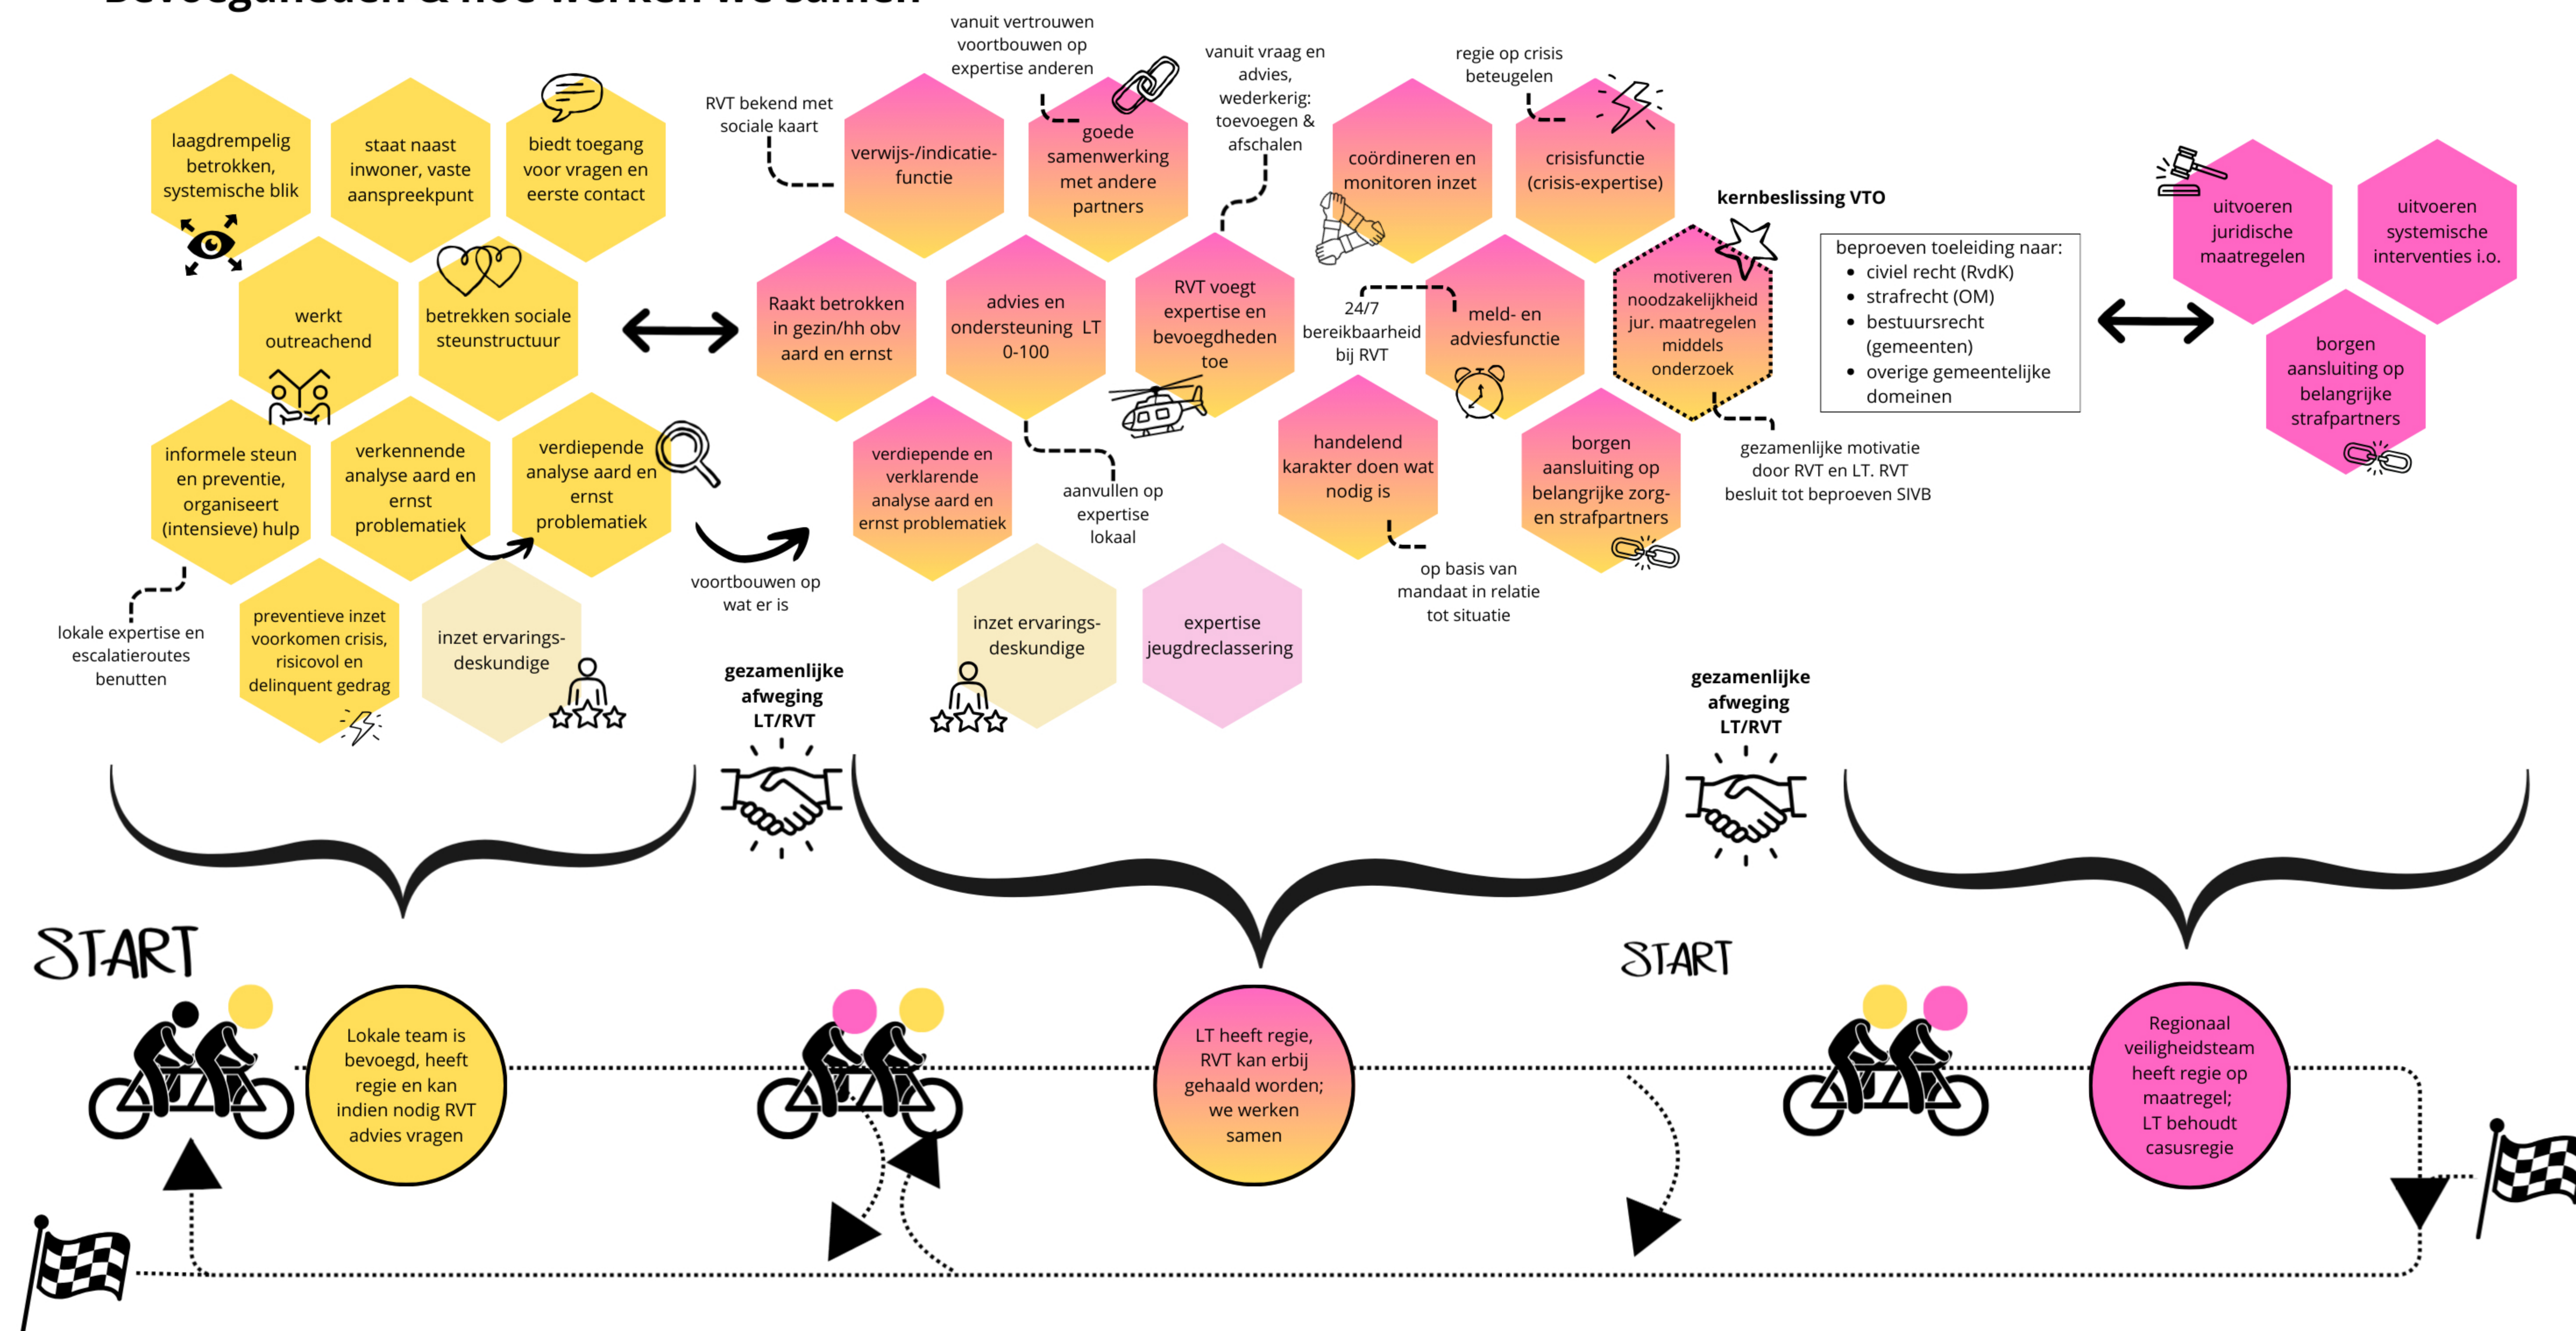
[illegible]

laagdrempelig betrokken, systemische blik

staat naast inwoner, vaste aanspreekpunt

biedt toegang voor vragen en eerste contact

werkt outreachend

betrekken sociale steunstructuur

informele steun en preventie, organiseert (intensieve) hulp

verkennende analyse aard en ernst problematiek

verdiepende analyse aard en ernst problematiek

preventieve inzet voorkomen crisis, risicovol en delinquent gedrag

inzet ervarings-deskundige

lokale expertise en escalatieroutes benutten

voortbouwen op wat er is

RVT bekend met sociale kaart

vanuit vertrouwen voortbouwen op expertise anderen

verwijs-/indicatie-functie

goede samenwerking met andere partners

vanuit vraag en advies, wederkerig: toevoegen & afschalen

Raakt betrokken in gezin/hh obv aard en ernst

advies en ondersteuning LT 0-100

RVT voegt expertise en bevoegdheden toe

verdiepende en verklarende analyse aard en ernst problematiek

aanvullen op expertise lokaal

inzet ervarings-deskundige

expertise jeugdreclassering

regie op crisis beteugelen

coördineren en monitoren inzet

crisisfunctie (crisis-expertise)

24/7 bereikbaarheid bij RVT

meld- en adviesfunctie

handelend karakter doen wat nodig is

op basis van mandaat in relatie tot situatie

borgen aansluiting op belangrijke zorg- en strafpartners

kernbeslissing VTO

motiveren noodzakelijkheid jur. maatregelen middels onderzoek

gezamenlijke motivatie door RVT en LT. RVT besluit tot beproeven SIVB

beproeven toeleiding naar:
- civiel recht (RvdK)
- strafrecht (OM)
- bestuursrecht (gemeenten)
- overige gemeentelijke domeinen

uitvoeren juridische maatregelen

uitvoeren systemische interventies i.o.

borgen aansluiting op belangrijke strafpartners

gezamenlijke afweging LT/RVT

gezamenlijke afweging LT/RVT

START

Lokale team is bevoegd, heeft regie en kan indien nodig RVT advies vragen

LT heeft regie, RVT kan erbij gehaald worden; we werken samen

START

Regionaal veiligheidsteam heeft regie op maatregel; LT behoudt casusregie